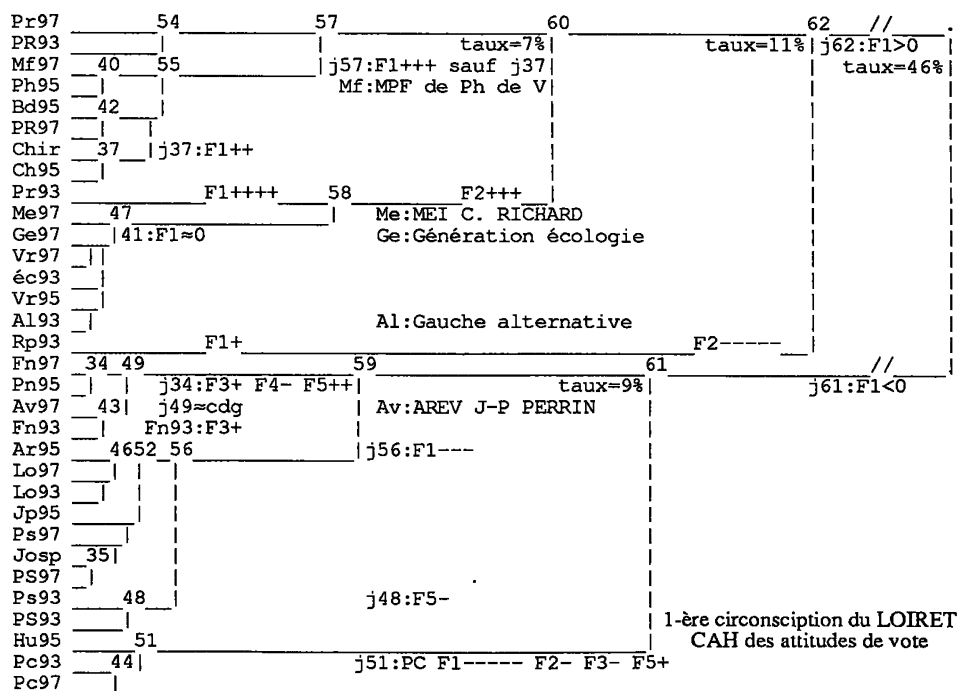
Pr97 54 57 60 62 //
PR93 taux=7% taux=11% j62:F1>0
Mf97 40 55 j57:F1+++ sauf j37 taux=46%
Ph95 Mf:MPF de Ph de V
Bd95 42
PR97
Chir 37 j37:F1++
Ch95
Pr93 F1++++ 58 F2+++
Me97 47 Me:MEI C. RICHARD
Ge97 41:F1≈0 Ge:Génération écologie
Vr97
éc93
Vr95
Al93 Al:Gauche alternative
Rp93 F1+ F2-----
Fn97 34 49 59 61 //
Pn95 j34:F3+ F4- F5++ taux=9% j61:F1<0
Av97 43 j49≈cdg Av:AREV J-P PERRIN
Fn93 Fn93:F3+
Ar95 4652 56 j56:F1---
Lo97
Lo93
Jp95
Ps97
Josp 35
PS97
Ps93 48 j48:F5-
PS93 1-ère circonsciption du LOIRET
Hu95 51 CAH des attitudes de vote
Pc93 44 j51:PC F1----- F2- F3- F5+
Pc97